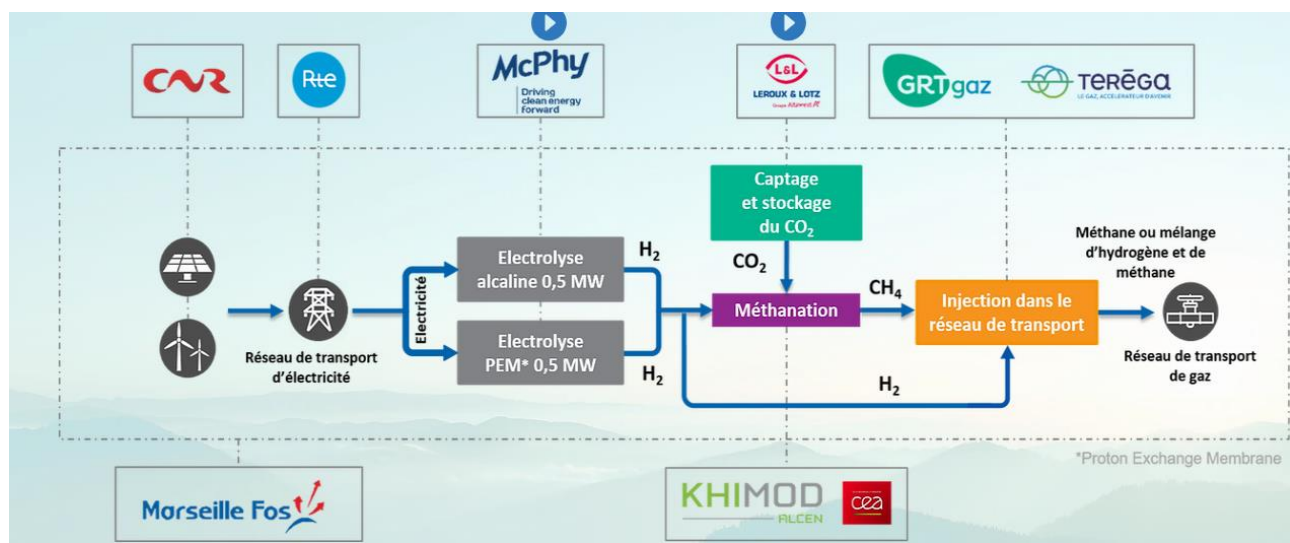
CNR

Rte

McPhy
Driving clean energy forward

L&L
LEROUX & LOTZ
Groupe Altawest

GRTgaz

TERĒGA
LE GAZ, ACCÉLÉRATEUR D'AVENIR

Captage et stockage du $CO_2$

$CO_2$

Méthane ou mélange d'hydrogène et de méthane

Electrolyse alcaline 0,5 MW

$H_2$

Electricité

Méthanation

$CH_4$

Injection dans le réseau de transport

Réseau de transport d'électricité

Electrolyse PEM* 0,5 MW

$H_2$

$H_2$

Réseau de transport de gaz

*Proton Exchange Membrane

Marseille Fos

KHIMOD
ALCEN

cea